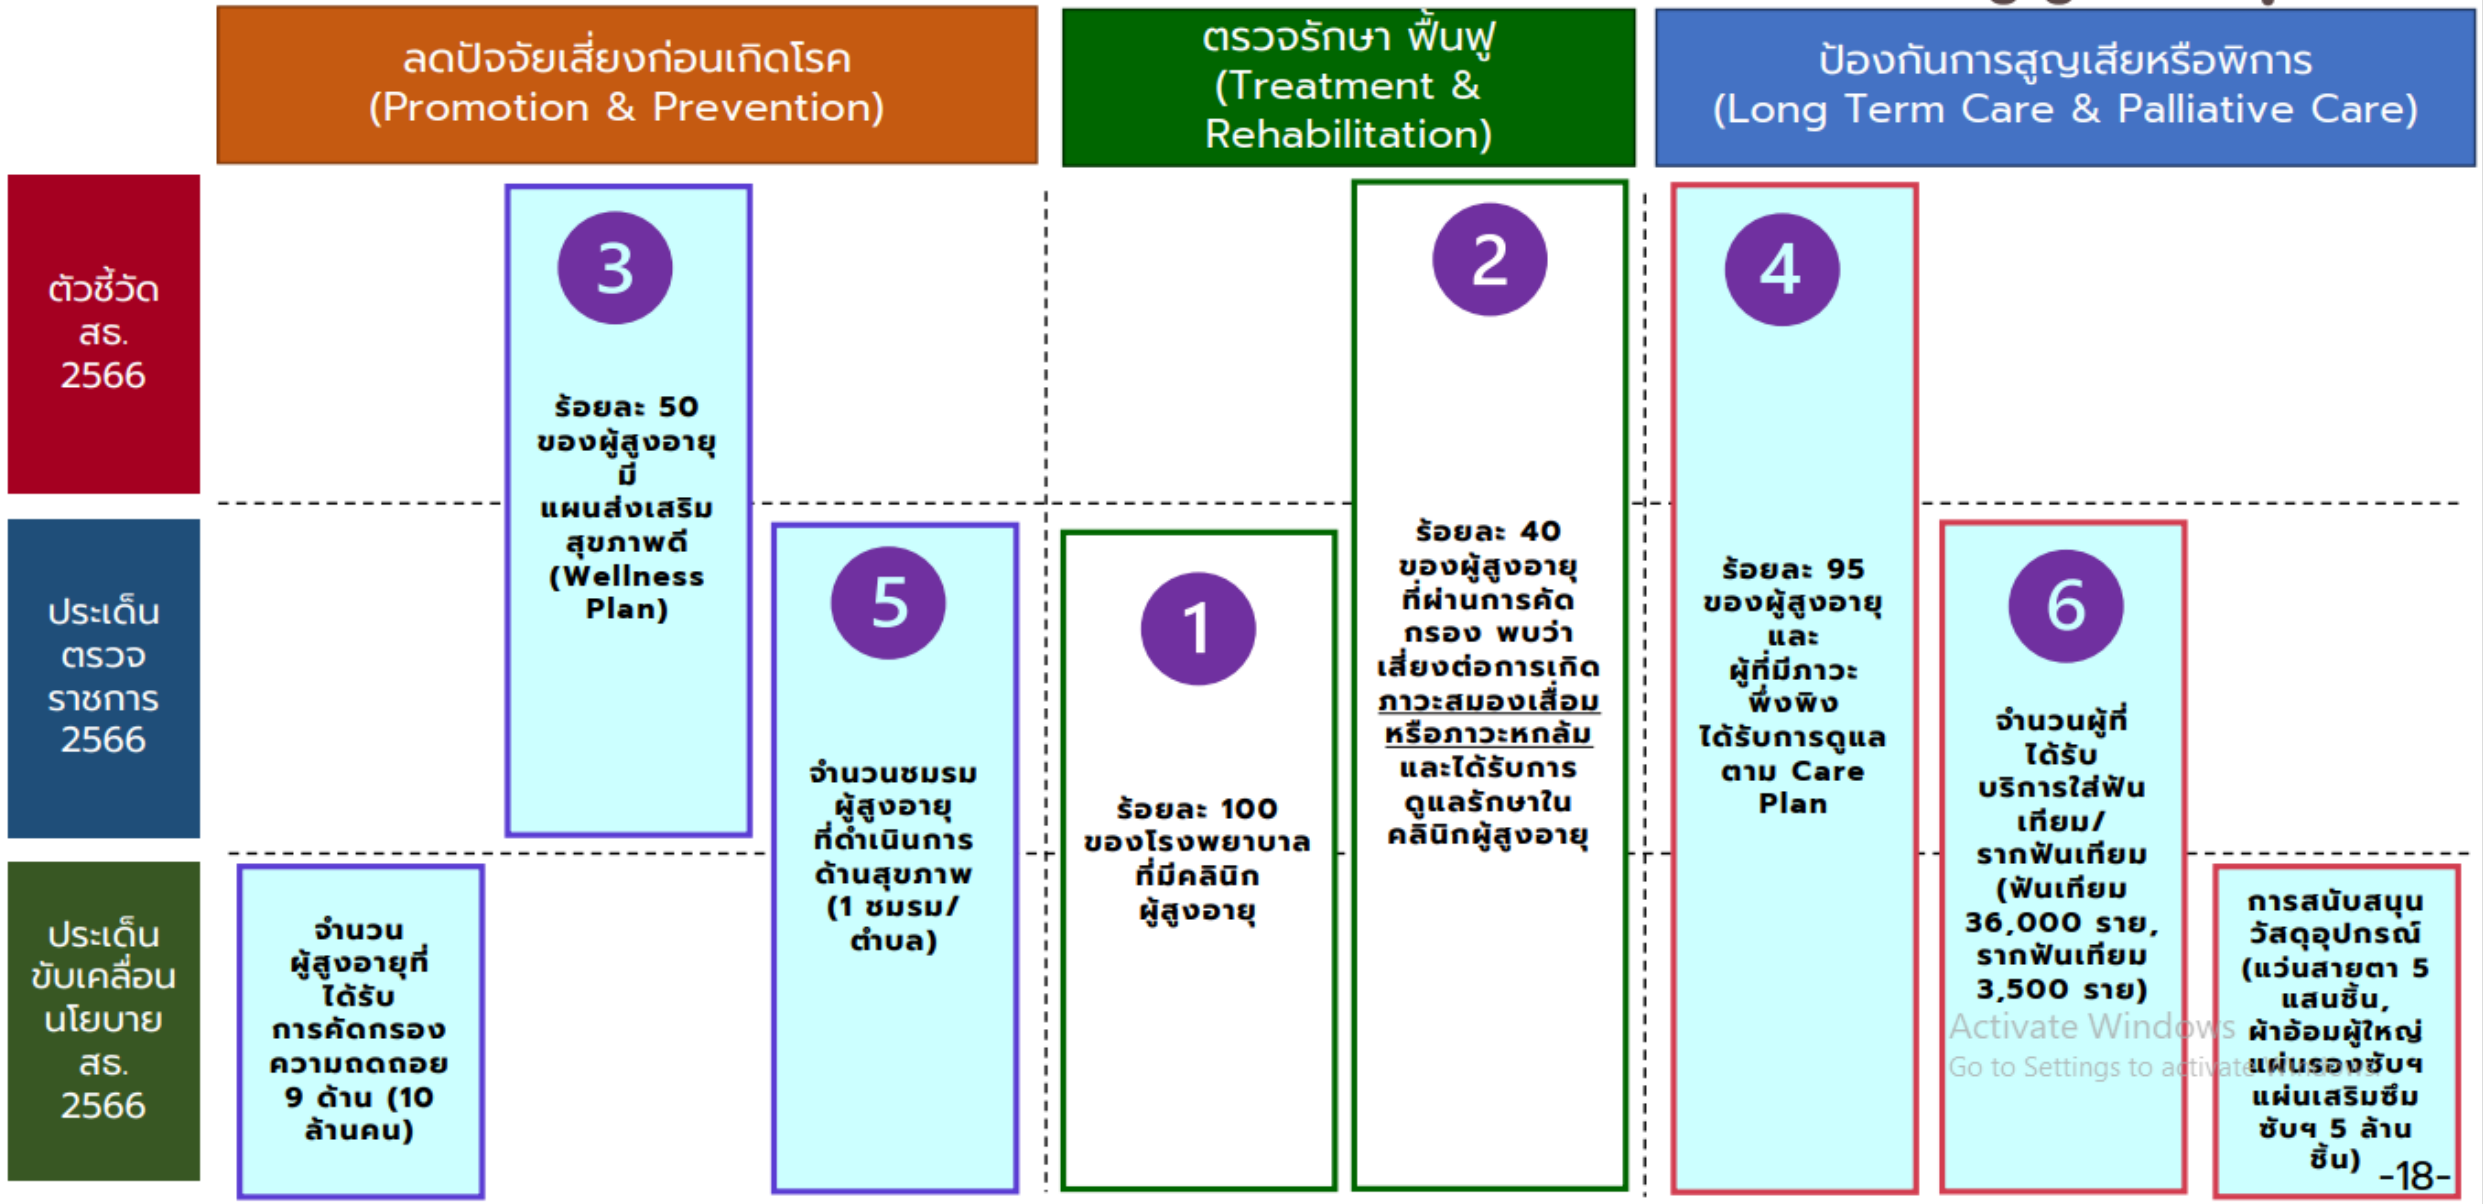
ลดปัจจัยเสี่ยงก่อนเกิดโรค
(Promotion & Prevention)

ตรวจรักษา ฟื้นฟู
(Treatment & Rehabilitation)

ป้องกันการสูญเสียหรือพิการ
(Long Term Care & Palliative Care)

ตัวชี้วัด สธ. 2566

ประเด็น ตรวจ ราชการ 2566

ประเด็น ขับเคลื่อน นโยบาย สธ. 2566

3

ร้อยละ 50 ของผู้สูงอายุมี แผนส่งเสริมสุขภาพดี (Wellness Plan)

2

ร้อยละ 40 ของผู้สูงอายุที่ผ่านการคัดกรอง พบว่าเสี่ยงต่อการเกิดภาวะสมองเสื่อมหรือภาวะหกล้ม และได้รับการดูแลรักษาในคลินิกผู้สูงอายุ

4

ร้อยละ 95 ของผู้สูงอายุและ ผู้ที่มีภาวะพึ่งพิง ได้รับการดูแลตาม Care Plan

5

จำนวนชมรมผู้สูงอายุที่ดำเนินการด้านสุขภาพ (1 ชมรม/ตำบล)

1

ร้อยละ 100 ของโรงพยาบาลที่มีคลินิกผู้สูงอายุ

6

จำนวนผู้ที่ได้รับบริการใส่ฟันเทียม/รากฟันเทียม (ฟันเทียม 36,000 ราย, รากฟันเทียม 3,500 ราย)

จำนวนผู้สูงอายุที่ได้รับการคัดกรองความถดถอย 9 ด้าน (10 ล้านคน)

การสนับสนุนวัสดุอุปกรณ์ (แว่นสายตา 5 แสนชิ้น, ผ้าอ้อมผู้ใหญ่ แผ่นรองซับฯ แผ่นเสริมซึมซับฯ 5 ล้านชิ้น)

Activate Windows
Go to Settings to activate Windows.

-18-